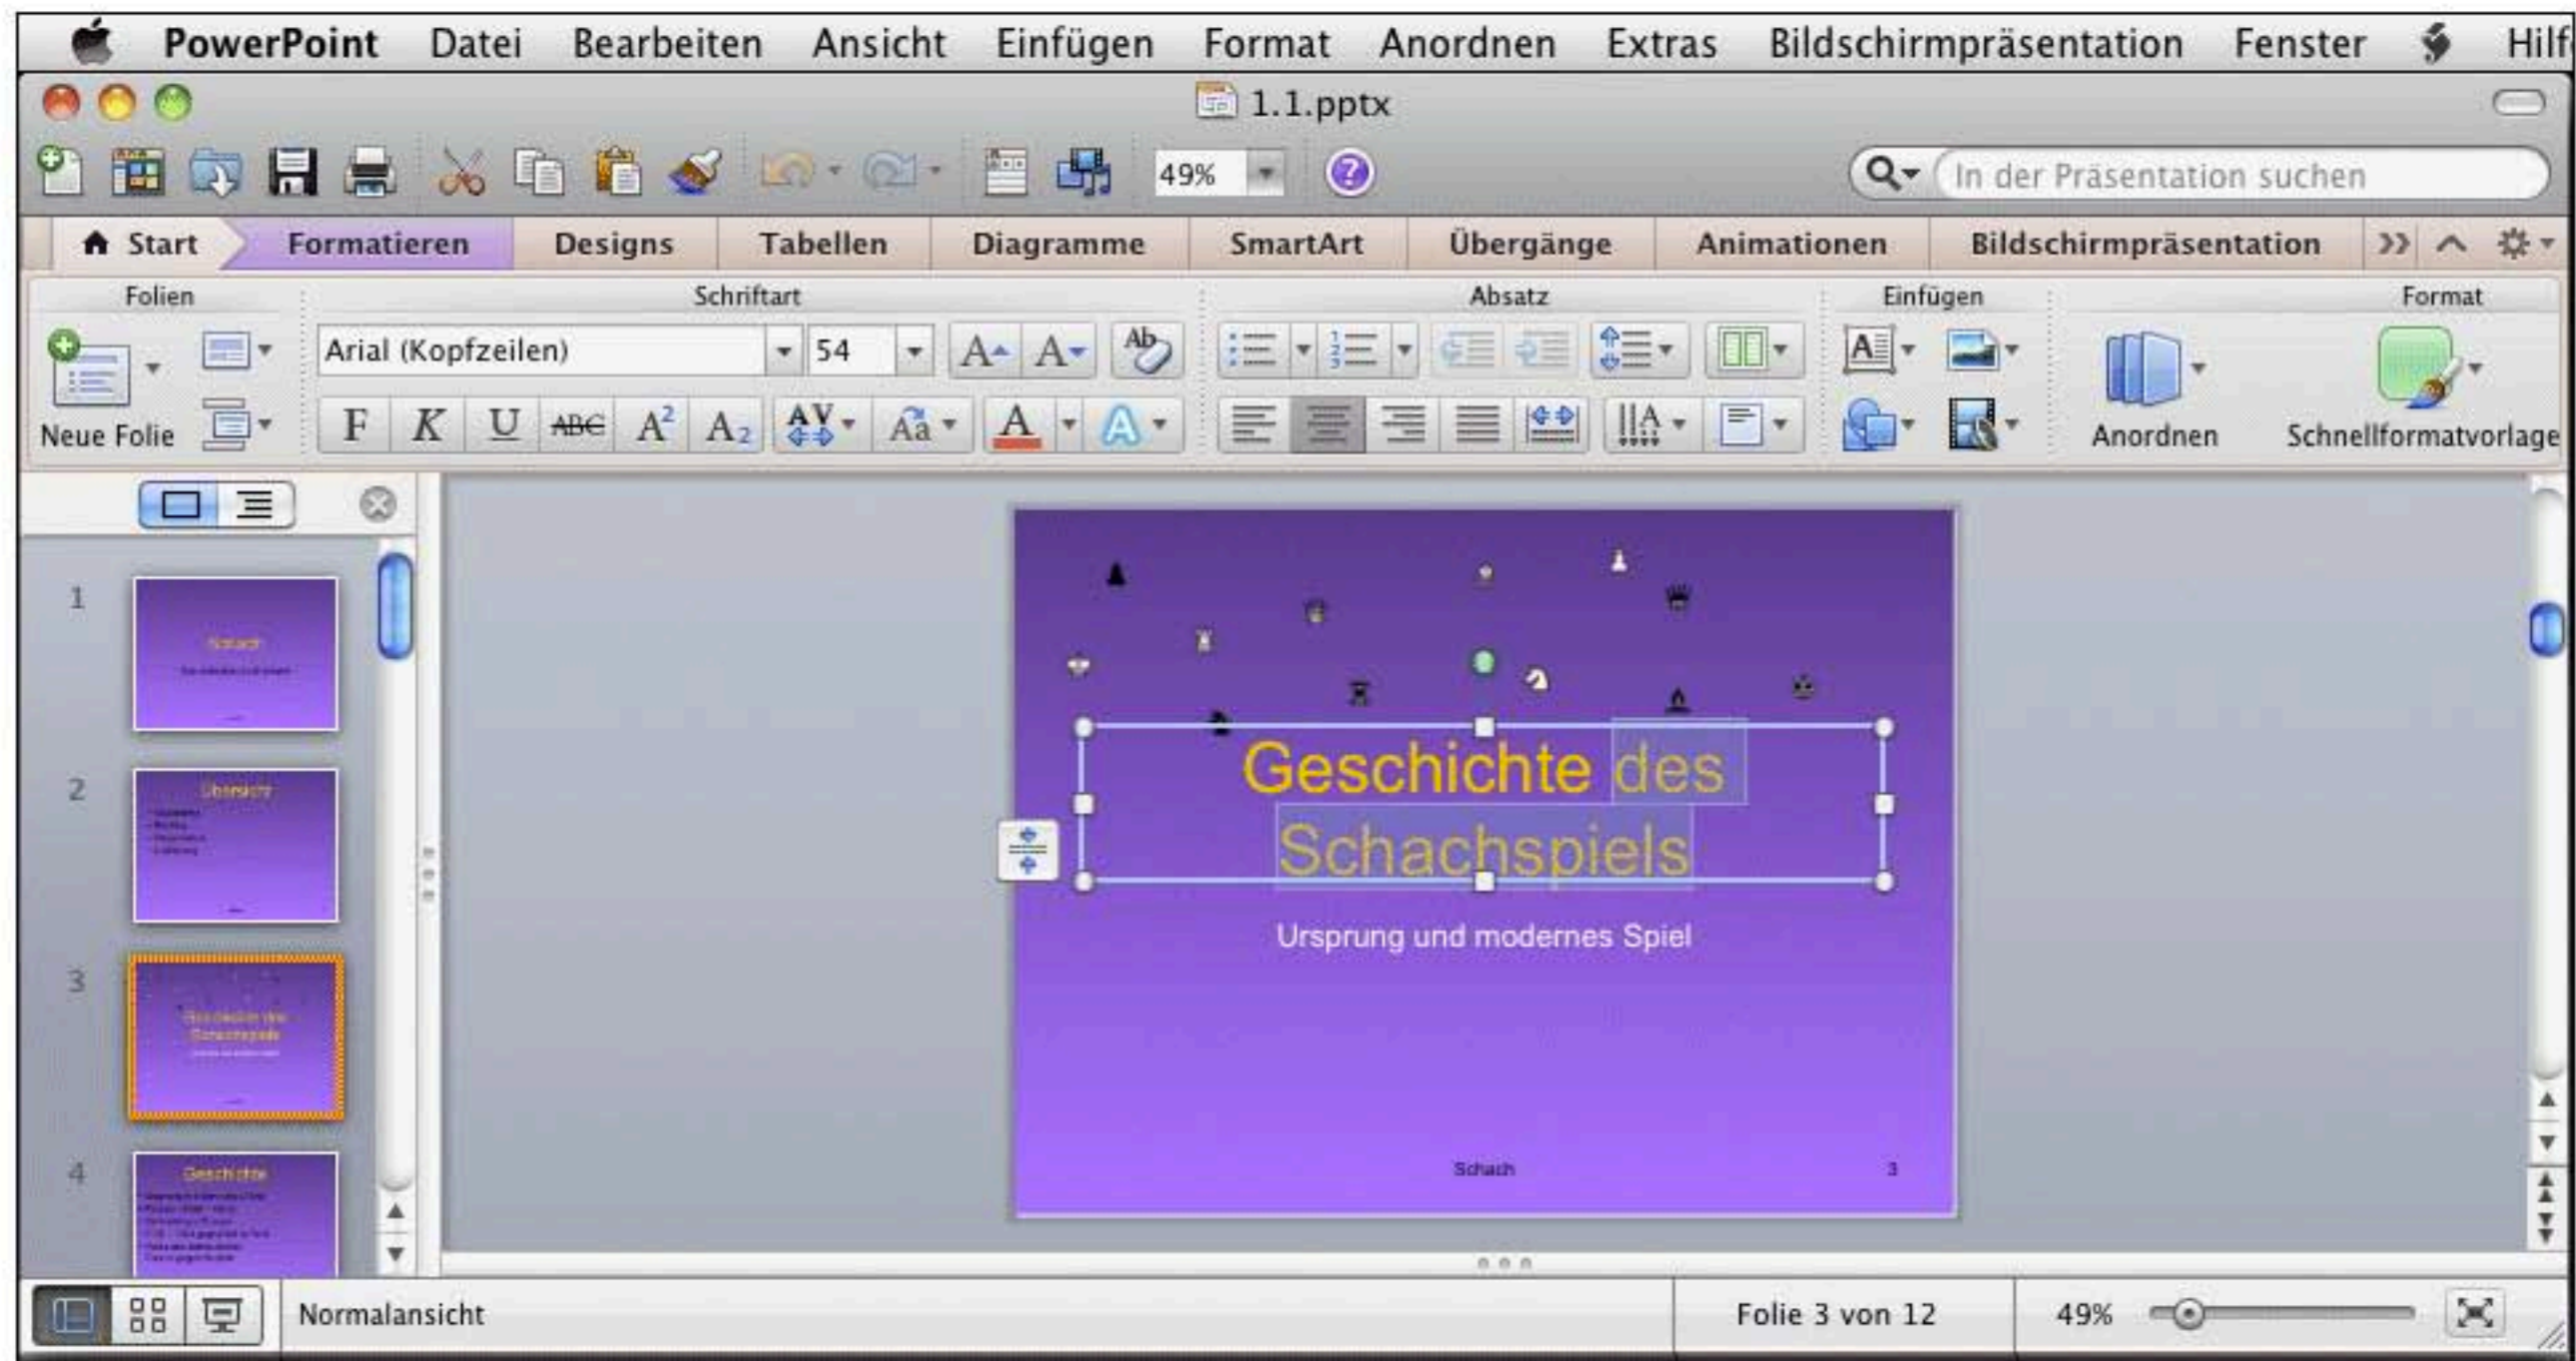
PowerPoint Datei Bearbeiten Ansicht Einfügen Format Anordnen Extras Bildschirmpräsentation Fenster Hilf

1.1.pptx

49%

In der Präsentation suchen

Start Formatieren Designs Tabellen Diagramme SmartArt Übergänge Animationen Bildschirmpräsentation

Folien Schriftart Absatz Einfügen Format

Arial (Kopfzeilen) 54

Neue Folie

F K U ABC $A^2$ $A_2$

Anordnen Schnellformatvorlage

1 Schach

2 Übersicht

3 Geschichte des Schachspiels

4 Geschichte

Geschichte des Schachspiels

Ursprung und modernes Spiel

Schach 3

Normalansicht Folie 3 von 12 49%